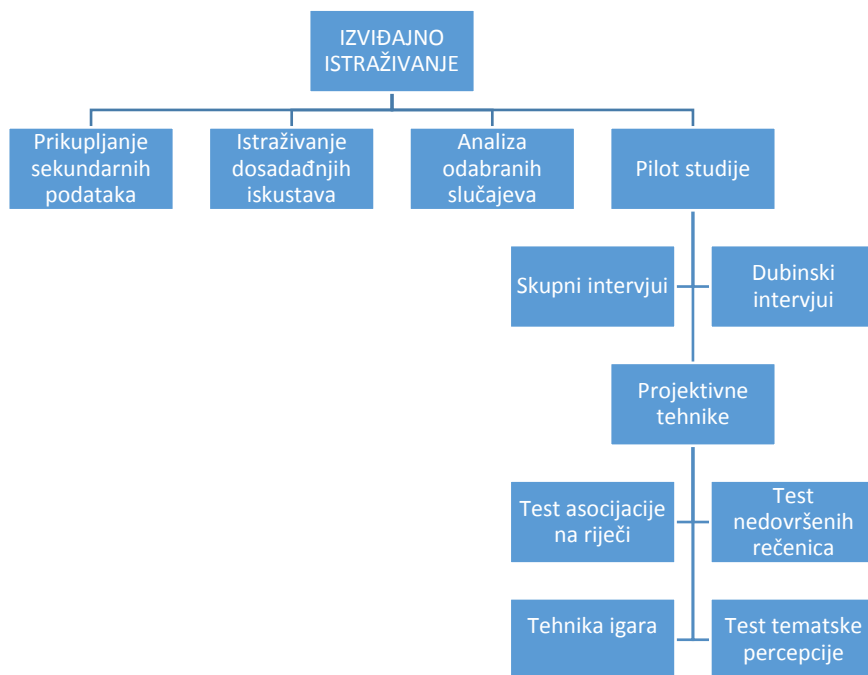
IZVIĐAJNO ISTRAŽIVANJE

Prikupljanje sekundarnih podataka

Istraživanje dosadađnjih iskustava

Analiza odabranih slučajeva

Pilot studije

Skupni intervjui

Dubinski intervjui

Projektivne tehnike

Test asocijacije na riječi

Test nedovršenih rečenica

Tehnika igara

Test tematske percepcije